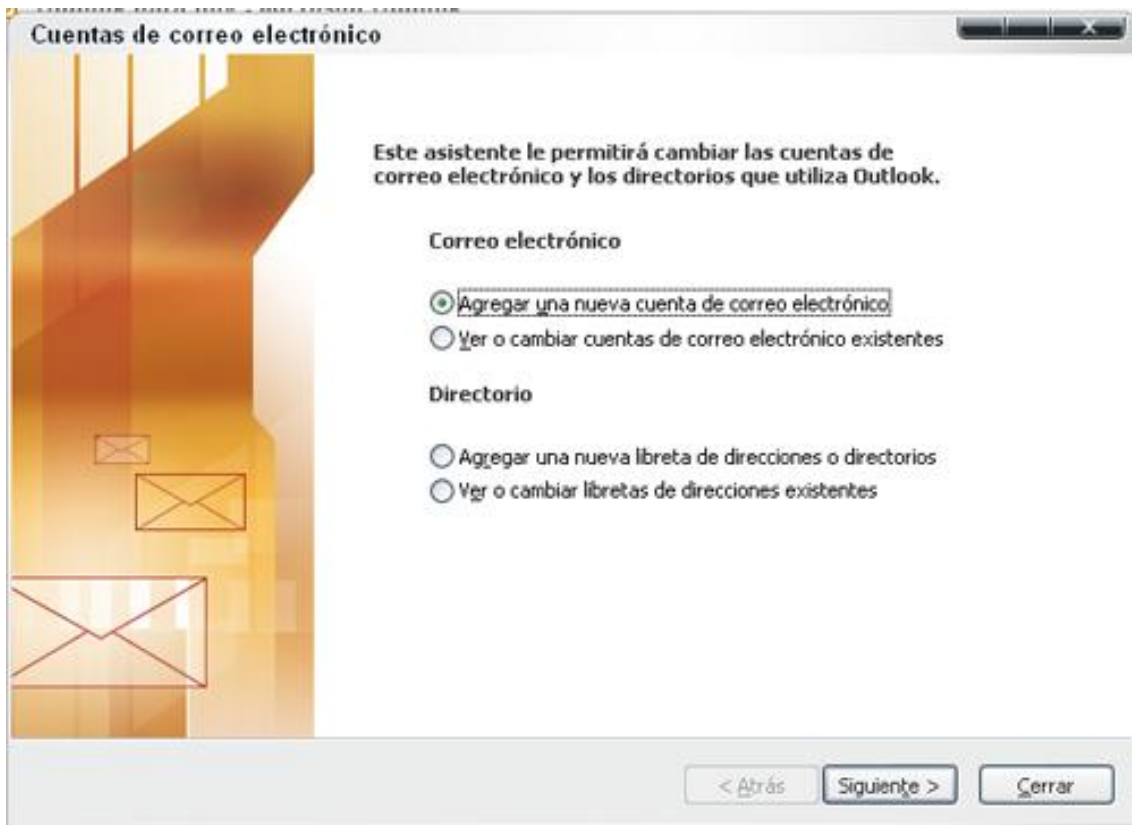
Cuentas de correo electrónico

Este asistente le permitirá cambiar las cuentas de correo electrónico y los directorios que utiliza Outlook.

Correo electrónico

Agregar una nueva cuenta de correo electrónico

Ver o cambiar cuentas de correo electrónico existentes

Directorio

Agregar una nueva libreta de direcciones o directorios

Ver o cambiar libretas de direcciones existentes

< Atrás

Siguiente >

Cerrar